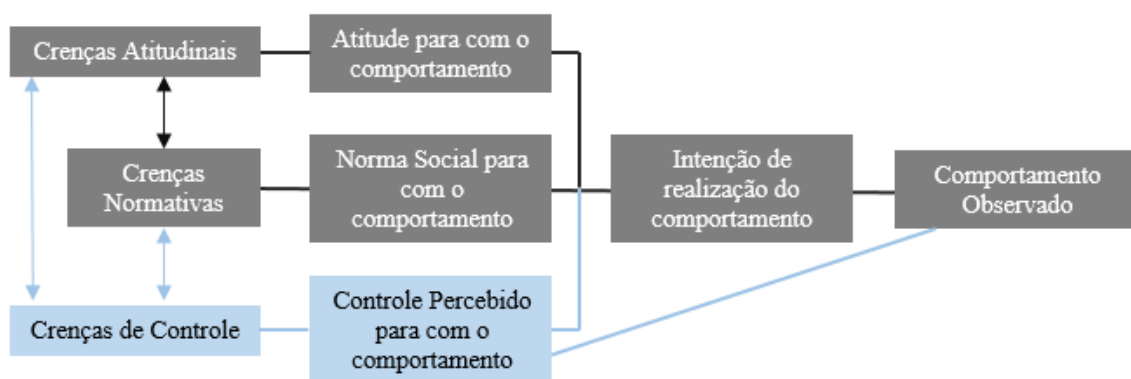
Crenças Atitudinais

Atitude para com o comportamento

Crenças Normativas

Norma Social para com o comportamento

Intenção de realização do comportamento

Comportamento Observado

Crenças de Controle

Controle Percebido para com o comportamento